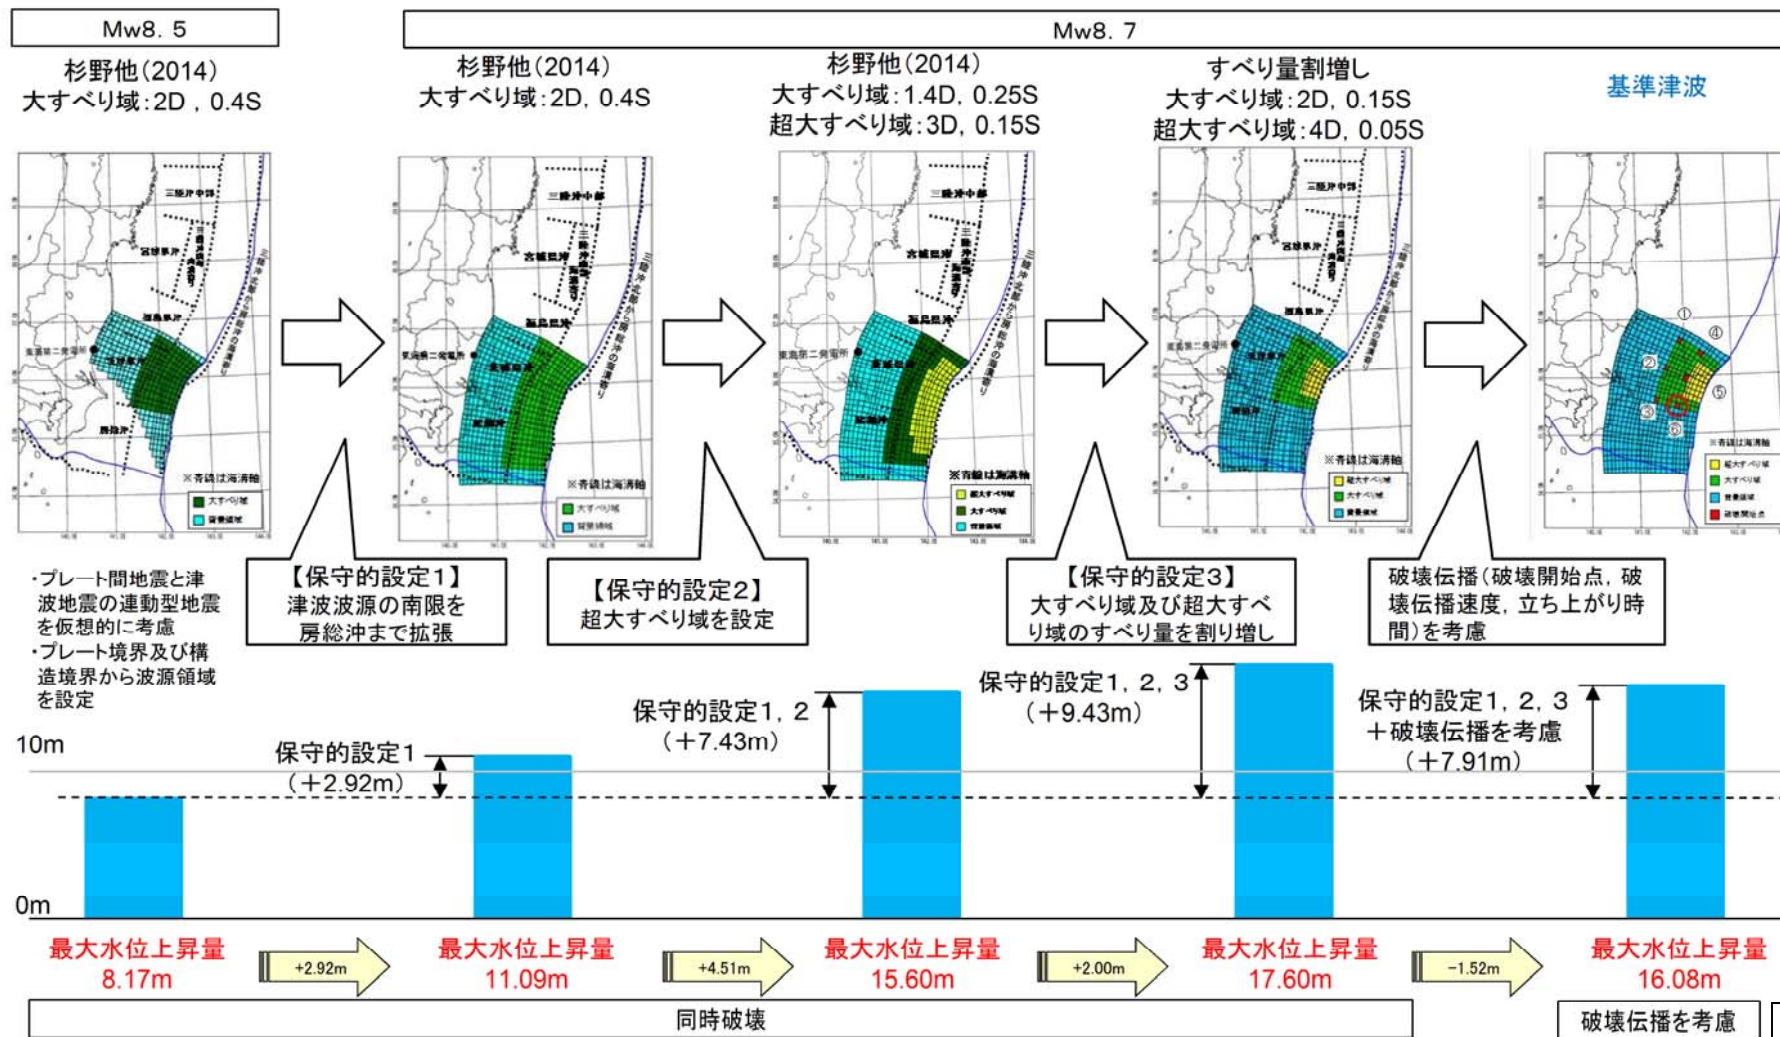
Mw8. 5

Mw8. 7

杉野他(2014)
大すべり域:2D，0.4S

杉野他(2014)
大すべり域:2D，0.4S

杉野他(2014)
大すべり域:1.4D，0.25S
超大すべり域:3D，0.15S

すべり量割増し
大すべり域:2D，0.15S
超大すべり域:4D，0.05S

基準津波

三陸沖中部
宮城県沖
三陸沖南部海溝寄り
福島県沖
茨城県沖
房総沖
東海第二発電所
三陸沖北部から房総沖の海溝寄り
※青線は海溝軸
大すべり域
背景領域
超大すべり域

①
②
③
④
⑤
⑥
破壊開始点

・プレート間地震と津波地震の連動型地震を仮想的に考慮
・プレート境界及び構造境界から波源領域を設定

【保守的設定1】
津波波源の南限を房総沖まで拡張

【保守的設定2】
超大すべり域を設定

【保守的設定3】
大すべり域及び超大すべり域のすべり量を割り増し

破壊伝播(破壊開始点，破壊伝播速度，立ち上がり時間)を考慮

10m
0m

保守的設定1
(+2.92m)

保守的設定1，2
(+7.43m)

保守的設定1，2，3
(+9.43m)

保守的設定1，2，3
+破壊伝播を考慮
(+7.91m)

最大水位上昇量
8.17m

+2.92m

最大水位上昇量
11.09m

+4.51m

最大水位上昇量
15.60m

+2.00m

最大水位上昇量
17.60m

−1.52m

最大水位上昇量
16.08m

同時破壊

破壊伝播を考慮